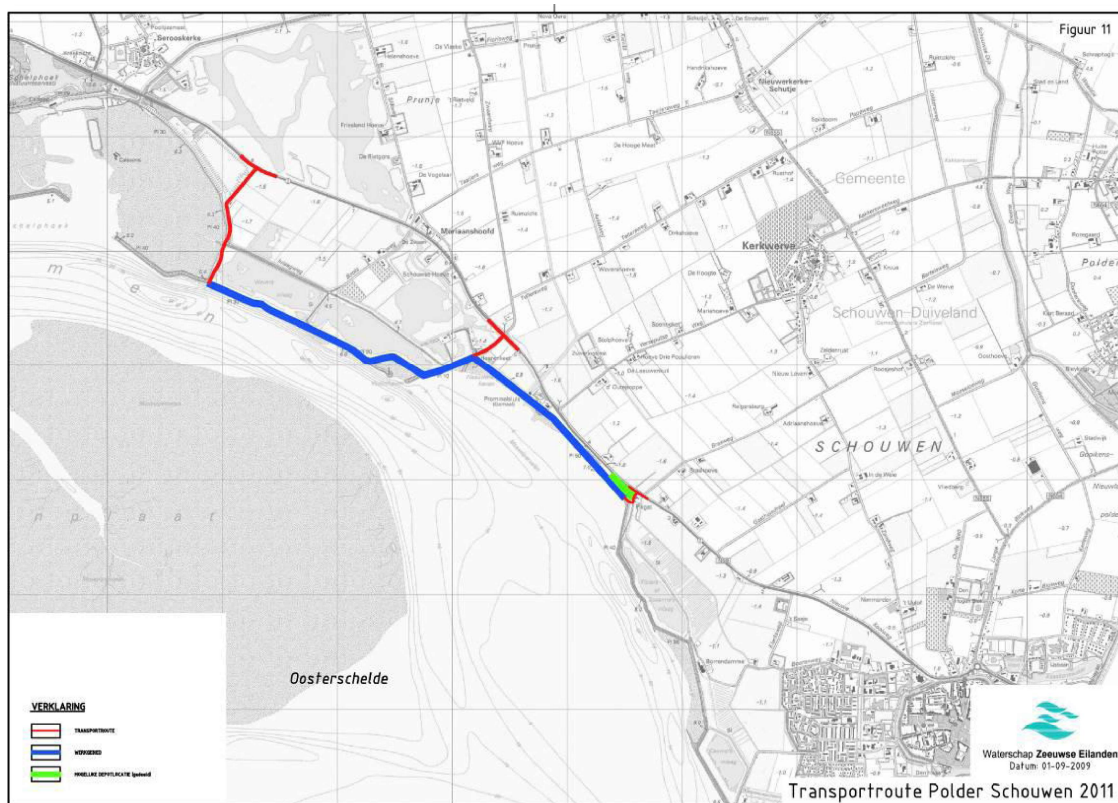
Figuur 11

Serooskerke

Prunje

Nieuwerkerke-Schutje

De Hooge Meet

Gemeente

Moriaanshoofd

Kerkwerve

Schouwen-Duiveland

Polder

m e e n

SCHOUWEN

n p r a a t

Oosterschelde

VERKLARING

TRANSPORTROUTE

WERKGEBIED

MOGELIJKE DEPOTLOCATIE (gebied)

Waterschap Zeeuwse Eilanden
Datum: 01-09-2009

Transportroute Polder Schouwen 2011